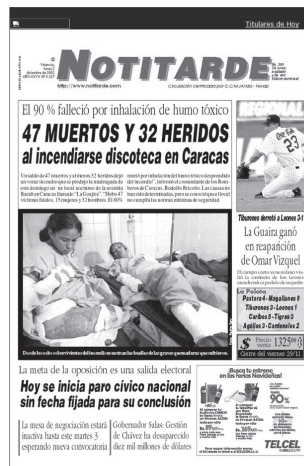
Titulares de Hoy

Valencia, lunes 2 diciembre de 2002

NOTITARDE

http://www.notitarde.com

Circulación certificada por C.C.M./ANDA - Fevap

El 90 % falleció por inhalación de humo tóxico

47 MUERTOS Y 32 HERIDOS al incendiarse discoteca en Caracas

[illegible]

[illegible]

Tiburones derrotó a Leones 3-1

La Guaira ganó en reaparición de Omar Vizquel

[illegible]

La Pelota

Pastora 4 - Magallanes 0

Tiburones 3 - Leones 1

Caribes 5 - Tigres 3

Águilas 3 - Cardenales 2

Precio Venta 125 Bs

Cierre del viernes 29/11

La meta de la oposición es una salida electoral

Hoy se inicia paro cívico nacional sin fecha fijada para su conclusión

La mesa de negociación estará inactiva hasta este martes 3 esperando nueva convocatoria

Gobernador Salas: Gestión de Chávez ha desaparecido diez mil millones de dólares

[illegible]

TELCEL